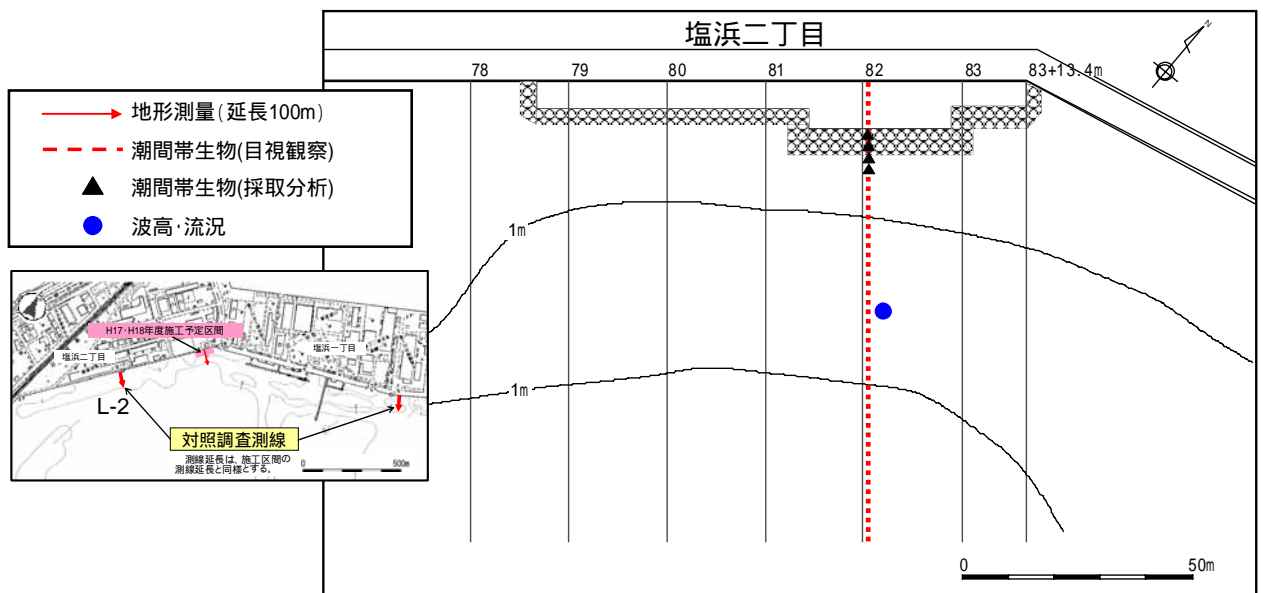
塩浜二丁目

78
79
80
81
82
83
83+13.4m

地形測量(延長100m)
潮間帯生物(目視観察)
潮間帯生物(採取分析)
波高·流況

1m
1m

H17·H18年度施工予定区間
塩浜二丁目
塩浜一丁目
L-2
対照調査測線
測線延長は、施工区間の測線延長と同様とする。
0
500m

0
50m